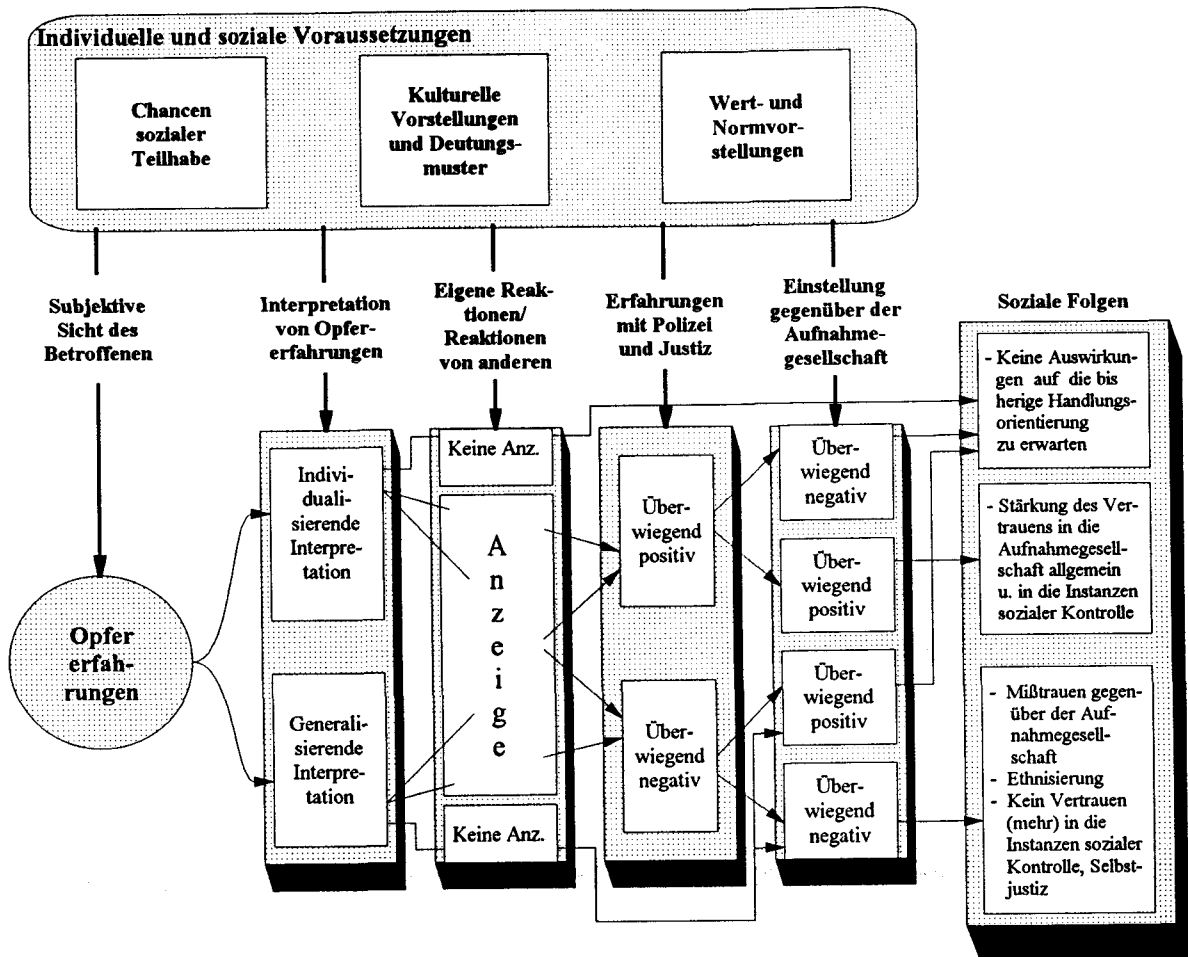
Individuelle und soziale Voraussetzungen

Chancen sozialer Teilhabe

Kulturelle Vorstellungen und Deutungsmuster

Wert- und Normvorstellungen

Subjektive Sicht des Betroffenen

Interpretation von Opfererfahrungen

Eigene Reaktionen/ Reaktionen von anderen

Erfahrungen mit Polizei und Justiz

Einstellung gegenüber der Aufnahmegesellschaft

Soziale Folgen

Opfer erfahrungen

Individualisierende Interpretation

Generalisierende Interpretation

Keine Anz.

A n z e i g e

Keine Anz.

Überwiegend positiv

Überwiegend negativ

Überwiegend negativ

Überwiegend positiv

Überwiegend positiv

Überwiegend negativ

- Keine Auswirkungen auf die bisherige Handlungsorientierung zu erwarten

- Stärkung des Vertrauens in die Aufnahmegesellschaft allgemein u. in die Instanzen sozialer Kontrolle

- Mißtrauen gegenüber der Aufnahmegesellschaft
- Ethnisierung
- Kein Vertrauen (mehr) in die Instanzen sozialer Kontrolle, Selbstjustiz